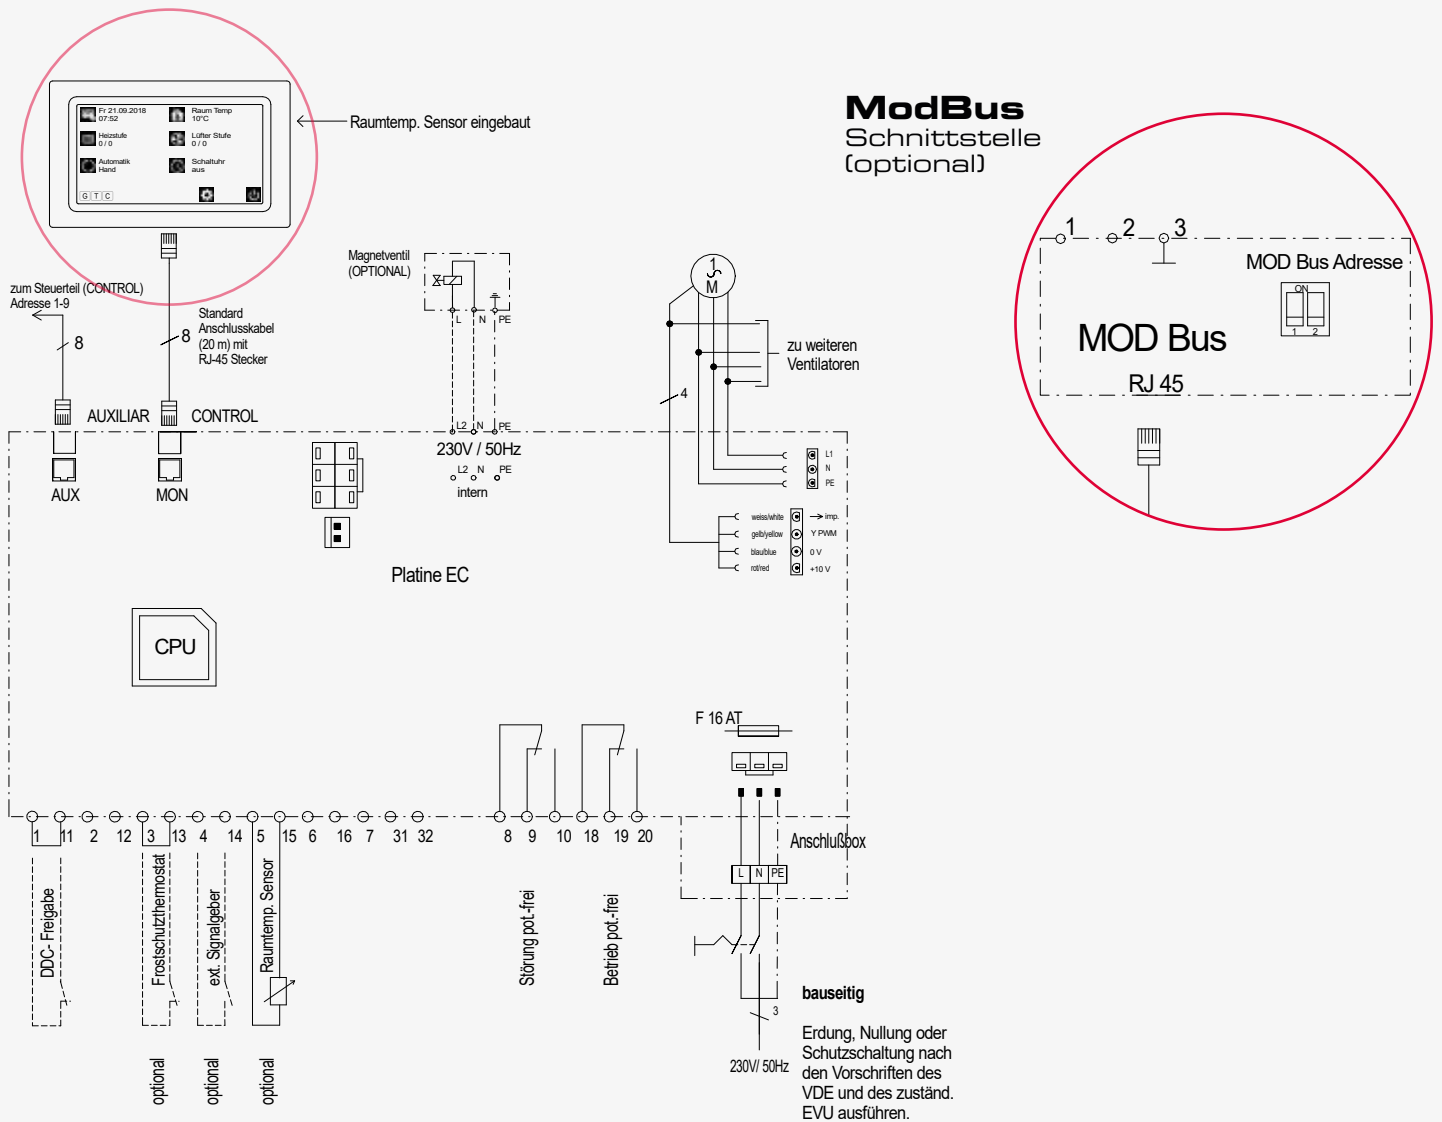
Fr 21.09.2018
07:52
Raum Temp
10°C
Heizstufe
0 / 0
Lüfter Stufe
0 / 0
Automatik
Hand
Schaltuhr
aus
G T C

Raumtemp. Sensor eingebaut

ModBus
Schnittstelle
(optional)

1 2 3
MOD Bus Adresse
ON
1 2
MOD Bus
RJ 45

zum Steuerteil (CONTROL)
Adresse 1-9
8
8
Standard
Anschlusskabel
(20 m) mit
RJ-45 Stecker

Magnetventil
(OPTIONAL)
L N PE

M

zu weiteren
Ventilatoren
4

AUXILIAR CONTROL
AUX MON
L2 N PE
230V / 50Hz
L2 N PE
intern

L1
N
PE

weiss/white
gelb/yellow
blau/blue
rot/red
imp.
Y PWM
0 V
+10 V

Platine EC

CPU

F 16 AT

1 11 2 12 3 13 4 14 5 15 6 16 7 31 32 8 9 10 18 19 20

Anschlußbox
L N PE

DDC- Freigabe
Frostschutzthermostat
ext. Signalgeber
Raumtemp. Sensor
Störung pot.-frei
Betrieb pot.-frei

optional
optional
optional

3
230V/ 50Hz

bauseitig

Erdung, Nullung oder Schutzschaltung nach den Vorschriften des VDE und des zuständ. EVU ausführen.